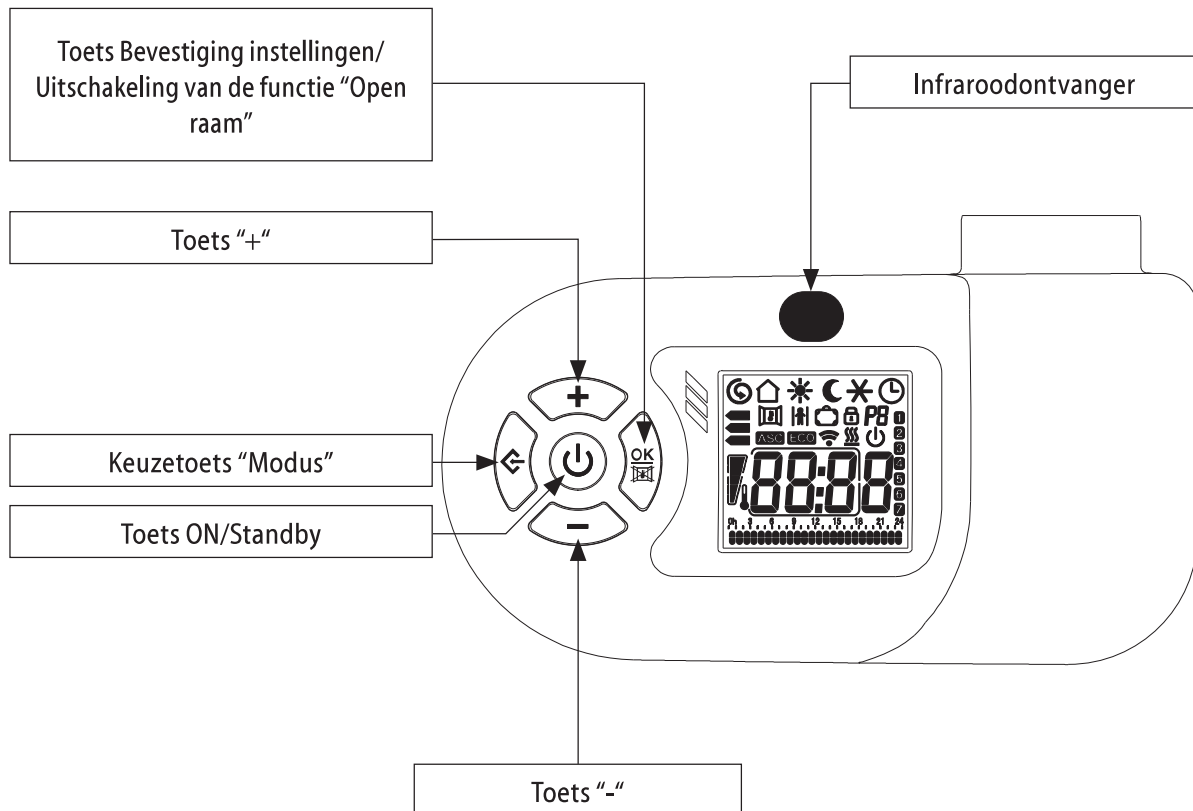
Toets Bevestiging instellingen/ Uitschakeling van de functie "Open raam"

Infraroodontvanger

Toets "+"

Keuzetoets "Modus"

Toets ON/Standby

Toets "-"

OK

PB

ASC ECO

88:88

1
2
3
4
5
6
7

0h 3 6 9 12 15 18 21 24